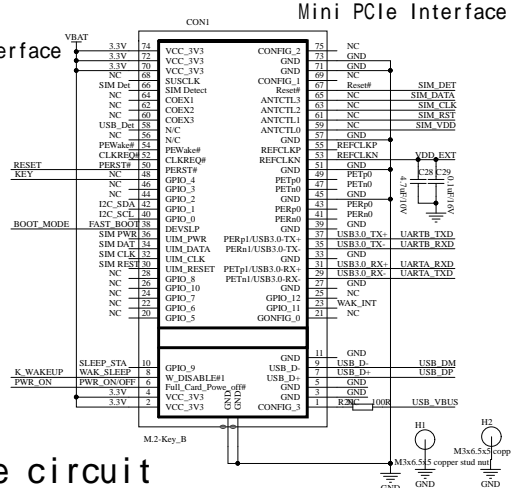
Mini PCIe Interface

erface

CON1

VBAT

| | | | | | | |
|---|---|---|---|---|---|---|
| 3.3V | 74 | VCC_3V3 | CONFIG_2 | 75 | NC | |
| 3.3V | 72 | VCC_3V3 | GND | 73 | GND | |
| 3.3V | 70 | VCC_3V3 | GND | 71 | GND | |
| NC | 68 | SUSCLK | CONFIG_1 | 69 | NC | |
| SIM Det | 66 | SIM Detect | Reset# | 67 | Reset# | SIM_DET |
| NC | 64 | COEX1 | ANTCTL3 | 65 | NC | SIM_DATA |
| NC | 62 | COEX2 | ANTCTL2 | 63 | NC | SIM_CLK |
| NC | 60 | COEX3 | ANTCTL1 | 61 | NC | SIM_RST |
| USB_Det | 58 | N/C | ANTCTL0 | 59 | NC | SIM_VDD |
| NC | 56 | N/C | GND | 57 | GND | |
| PEWake# | 54 | PEWake# | REFCLKP | 55 | REFCLKP | |
| CLKREQ# | 52 | CLKREQ# | REFCLKN | 53 | REFCLKN | VDD_EXT |
| RESET PERST# | 50 | PERST# | GND | 51 | GND | |
| KEY NC | 48 | GPIO_4 | PETp0 | 49 | PETp0 | |
| NC | 46 | GPIO_3 | PETn0 | 47 | PETn0 | |
| NC | 44 | GPIO_2 | GND | 45 | GND | |
| I2C_SDA | 42 | GPIO_1 | PERp0 | 43 | PERp0 | |
| I2C_SCL | 40 | GPIO_0 | PERn0 | 41 | PERn0 | |
| BOOT_MODE FAST_BOOT | 38 | DEVSLP | GND | 39 | GND | |
| SIM PWR | 36 | UIM_PWR | PERp1/USB3.0-TX+ | 37 | USB3.0_TX+ | UARTB_TXD |
| SIM DAT | 34 | UIM_DATA | PERn1/USB3.0-TX- | 35 | USB3.0_TX- | UARTB_RXD |
| SIM CLK | 32 | UIM_CLK | GND | 33 | GND | |
| SIM REST | 30 | UIM_RESET | PETp1/USB3.0-RX+ | 31 | USB3.0_RX+ | UARTA_RXD |
| NC | 28 | GPIO_8 | PETn1/USB3.0-RX- | 29 | USB3.0_RX- | UARTA_TXD |
| NC | 26 | GPIO_10 | GND | 27 | GND | |
| NC | 24 | GPIO_7 | NC | 25 | WAK_INT | |
| NC | 22 | GPIO_6 | GPIO_12 | 23 | | |
| NC | 20 | GPIO_5 | GPIO_11 | 21 | NC | |
| | | | GONFIG_0 | | | |

C28 C29
4.7uF/10V 0.1uF/10V

| | | | | | | |
|---|---|---|---|---|---|---|
| | | | GND | 11 | GND | |
| SLEEP_STA | 10 | GPIO_9 | USB_D- | 9 | USB_D- | USB_DM |
| K_WAKEUP WAK_SLEEP | 8 | W_DISABLE#1 | USB_D+ | 7 | USB_D+ | USB_DP |
| PWR_ON PWR_ON/OFF | 6 | Full_Card_Powe_off# | GND | 5 | GND | |
| 3.3V | 4 | VCC_3V3 | GND | 3 | GND | |
| 3.3V | 2 | VCC_3V3 | GND GND CONFIG_3 | 1 | R2 NC 100R | USB_VBUS |

M.2-Key_B

H1 H2
M3x6.5x5 copper stud nut
M3x6.5x5 copp
GND GND GND

e circuit